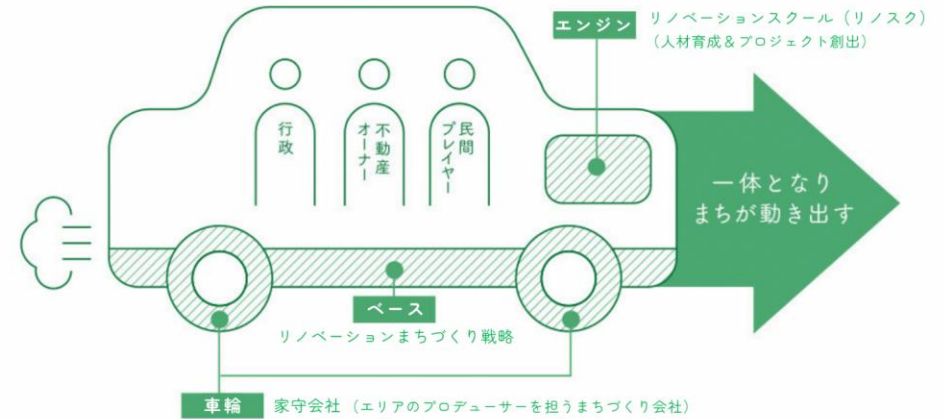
エンジン
リノベーションスクール（リノスク）
（人材育成＆プロジェクト創出）

行政

不動産オーナー

民間プレイヤー

一体となり
まちが動き出す

ベース
リノベーションまちづくり戦略

車輪
家守会社（エリアのプロデューサーを担うまちづくり会社）